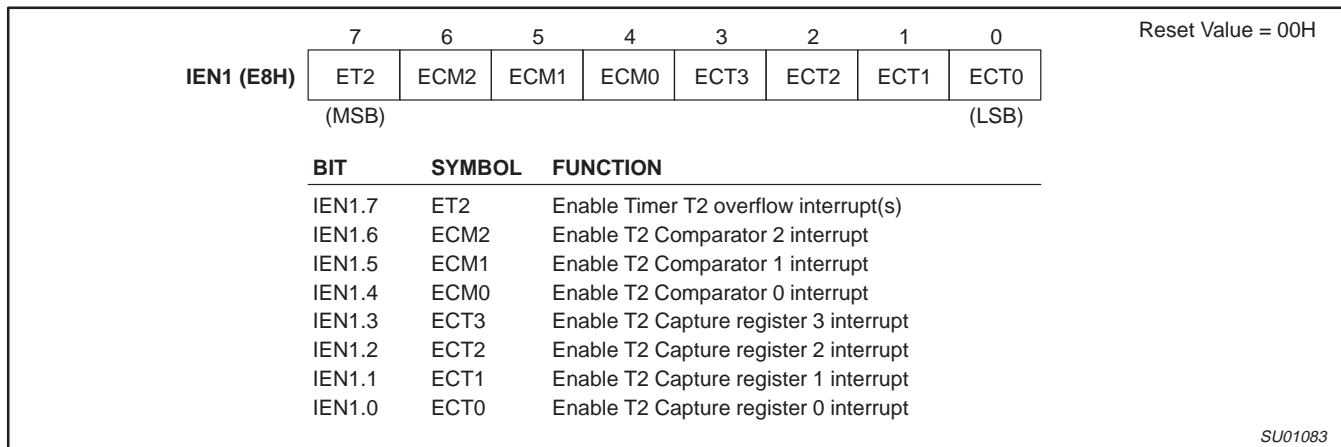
Reset Value = 00H

| | 7 | 6 | 5 | 4 | 3 | 2 | 1 | 0 |
|---|---|---|---|---|---|---|---|---|
| IEN1 (E8H) | ET2 | ECM2 | ECM1 | ECM0 | ECT3 | ECT2 | ECT1 | ECT0 |
| | (MSB) | | | | | | | (LSB) |

| BIT | SYMBOL | FUNCTION |
|---|---|---|
| IEN1.7 | ET2 | Enable Timer T2 overflow interrupt(s) |
| IEN1.6 | ECM2 | Enable T2 Comparator 2 interrupt |
| IEN1.5 | ECM1 | Enable T2 Comparator 1 interrupt |
| IEN1.4 | ECM0 | Enable T2 Comparator 0 interrupt |
| IEN1.3 | ECT3 | Enable T2 Capture register 3 interrupt |
| IEN1.2 | ECT2 | Enable T2 Capture register 2 interrupt |
| IEN1.1 | ECT1 | Enable T2 Capture register 1 interrupt |
| IEN1.0 | ECT0 | Enable T2 Capture register 0 interrupt |

SU01083